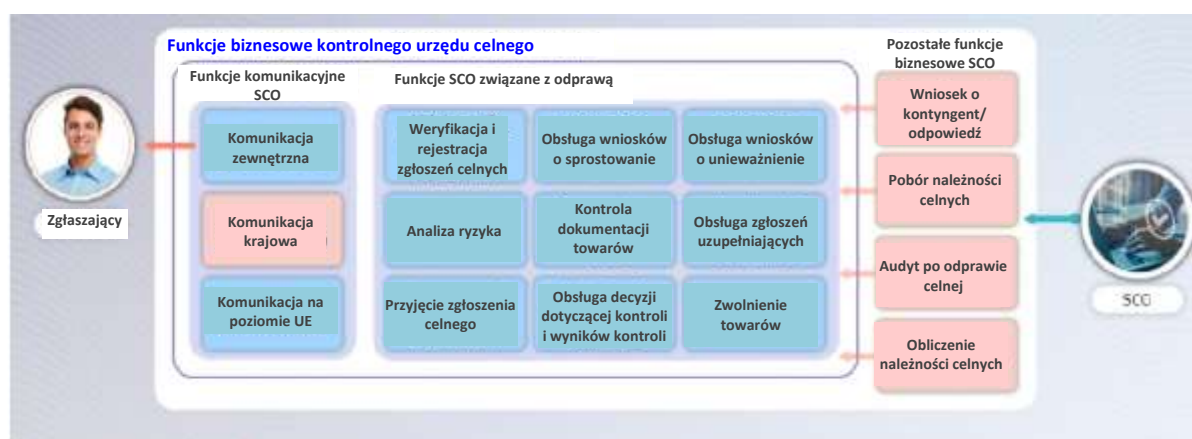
Funkcje biznesowe kontrolnego urzędu celnego

Funkcje komunikacyjne SCO

Komunikacja zewnętrzna

Komunikacja krajowa

Komunikacja na poziomie UE

Funkcje SCO związane z odprawą

Weryfikacja i rejestracja zgłoszeń celnych

Obsługa wniosków o sprostowanie

Obsługa wniosków o unieważnienie

Analiza ryzyka

Kontrola dokumentacji towarów

Obsługa zgłoszeń uzupełniających

Przyjęcie zgłoszenia celnego

Obsługa decyzji dotyczącej kontroli i wyników kontroli

Zwolnienie towarów

Pozostałe funkcje biznesowe SCO

Wniosek o kontyngent/ odpowiedź

Pobór należności celnych

Audyt po odprawie celnej

Obliczenie należności celnych

Zgłaszający

SCO